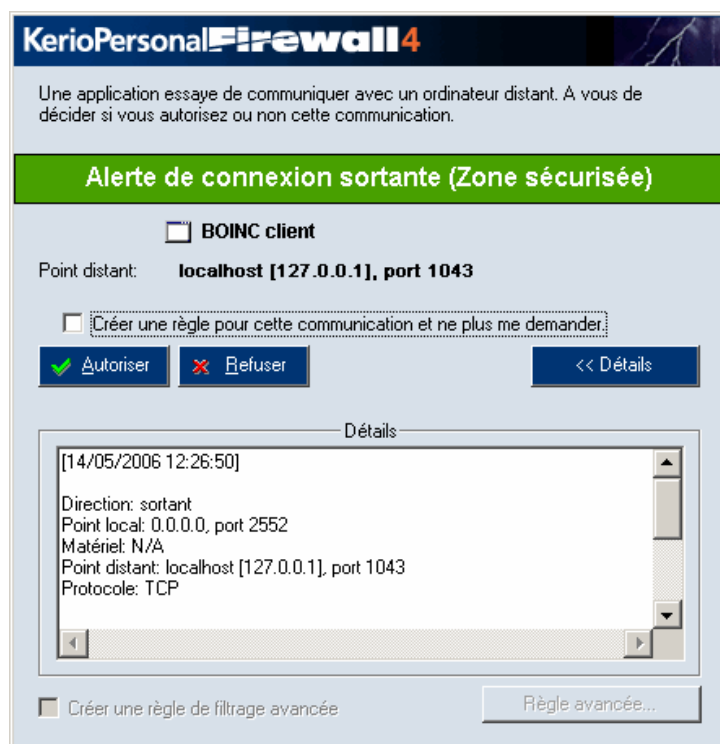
KerioPersonalFirewall4

Une application essaye de communiquer avec un ordinateur distant. A vous de décider si vous autorisez ou non cette communication.

Alerte de connexion sortante (Zone sécurisée)

BOINC client

Point distant: localhost [127.0.0.1], port 1043

Créer une règle pour cette communication et ne plus me demander.

Autoriser

Refuser

<< Détails

Détails

[14/05/2006 12:26:50]

Direction: sortant
Point local: 0.0.0.0, port 2552
Matériel: N/A
Point distant: localhost [127.0.0.1], port 1043
Protocole: TCP

Créer une règle de filtrage avancée

Règle avancée...